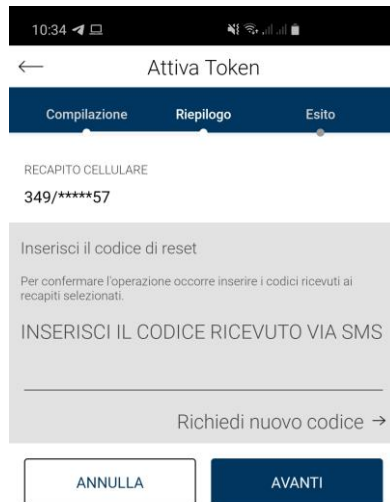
10:34

Attiva Token

Compilazione Riepilogo Esito

RECAPITO CELLULARE
349/*****57

Inserisci il codice di reset

Per confermare l'operazione occorre inserire i codici ricevuti ai recapiti selezionati.

INSERISCI IL CODICE RICEVUTO VIA SMS

Richiedi nuovo codice →

ANNULLA AVANTI